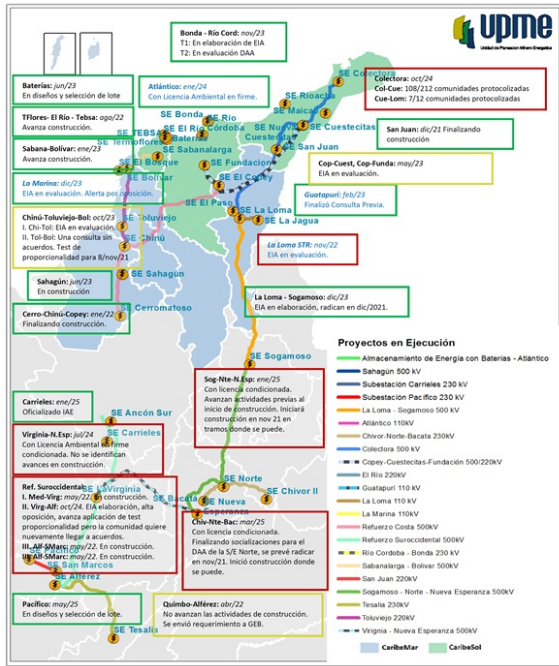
upme
Unidad de Planeación Minero Energética

Bonda - Río Cord: nov/23
T1: En elaboración de EIA
T2: En evaluación DAA

Baterías: jun/23
En diseños y selección de lote

Atlántico: ene/24
Con Licencia Ambiental en firme.

Colectora: oct/24
Col-Cue: 108/212 comunidades protocolizadas
Cue-Lom: 7/12 comunidades protocolizadas

TFlores- El Río - Tebsa: ago/22
Avanza construcción.

Sabana-Bolívar: ene/23
Avanza construcción.

San Juan: dic/21 Finalizando construcción

La Marina: dic/23
EIA en evaluación. Alerta por oposición.

Cop-Cuest, Cop-Funda: may/23
EIA en evaluación.

Guatapurí: feb/23
Finalizó Consulta Previa.

Chinú-Toluviejo-Bol: oct/23
I. Chi-Tol: EIA en evaluación.
II. Tol-Bol: Una consulta sin acuerdos. Test de proporcionalidad para 8/nov/21

La Loma STR: nov/22
EIA en evaluación.

Sahagún: jun/23
En construcción

La Loma - Sogamoso: dic/23
EIA en elaboración, radican en dic/2021.

Cerro-Chinú-Copey: ene/22
Finalizando construcción.

SE Colectora
SE Riohacha
SE Maicao
SE Cuestecitas
SE San Juan
SE Bonda
SE El Río
SE Río Córdoba
SE TEBSA
SE Termoflores
SE Sabanalarga
SE Fundacion
SE El Bosque
SE Bolívar
SE El Copey
SE El Paso
SE La Loma
SE La Jagua
SE Toluviejo
SE Chinú
SE Sahagún
SE Cerromatoso
SE Sogamoso
SE Ancón Sur
SE Carrieles
SE La Virginia
SE Norte
SE Chivor II
SE Bacatá
SE Nueva Esperanza
SE San Marcos
SE Alférez
SE Tesalia

Proyectos en Ejecución
Almacenamiento de Energía con Baterías - Atlántico
Sahagún 500 kV
Subestación Carrieles 230 kV
Subestación Pacífico 230 kV
La Loma - Sogamoso 500 kV
Atlántico 110kV
Chivor-Norte-Bacatá 230kV
Colectora 500 kV
Copey-Cuestecitas-Fundación 500/220kV
El Río 220kV
Guatapurí 110 kV
La Loma 110 kV
La Marina 110kV
Refuerzo Costa 500kV
Refuerzo Suroccidental 500kV
Río Córdoba - Bonda 230 kV
Sabanalarga - Bolívar 500kV
San Juan 220kV
Sogamoso - Norte - Nueva Esperanza 500kV
Tesalia 230kV
Toluviejo 220kV
Virginia - Nueva Esperanza 500kV

Sog-Nte-N.Esp: ene/25
Con licencia condicionada. Avanzan actividades previas al inicio de construcción. Iniciará construcción en nov 21 en tramos donde se puede.

Carrieles: ene/25
Oficializado IAE

Virginia-N.Esp: jul/24
Con Licencia Ambiental en firme condicionada. No se identifican avances en construcción.

Ref. Suroccidental:
I. Med-Virg: may/22. En construcción.
II. Virg-Alf: oct/24. EIA elaboración, alta oposición, avanza aplicación de test proporcionalidad pero la comunidad quiere nuevamente llegar a acuerdos.
III. Alf-SMarc: may/22. En construcción.
III. Alf-SMarc: may/22. En construcción.

Chiv-Nte-Bac: mar/25
Con licencia condicionada. Finalizando socializaciones para el DAA de la S/E Norte, se prevé radicar en nov/21. Inició construcción donde se puede.

Pacífico: may/25
En diseños y selección de lote.

Quimbo-Alférez: abr/22
No avanzan las actividades de construcción. Se envió requerimiento a GEB.

CaribeMar
CaribeSol